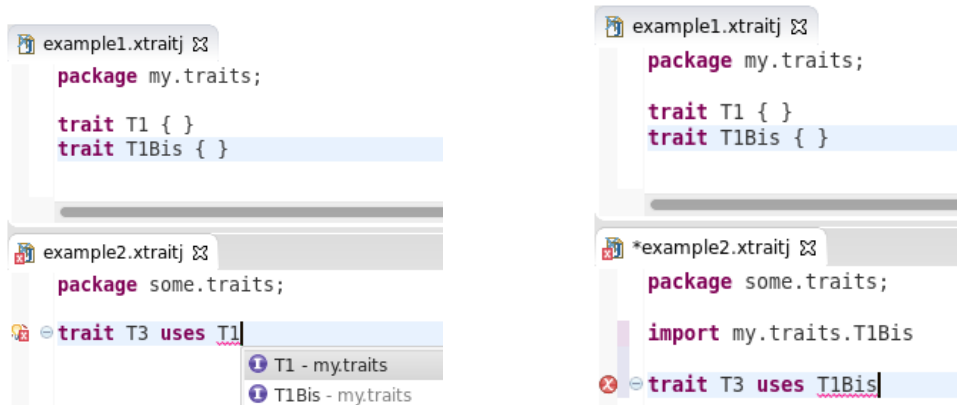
example1.xtraitj

package my.traits;

trait T1 { }
trait T1Bis { }

example2.xtraitj

package some.traits;

trait T3 uses T1

T1 - my.traits
T1Bis - my.traits

example1.xtraitj

package my.traits;

trait T1 { }
trait T1Bis { }

*example2.xtraitj

package some.traits;

import my.traits.T1Bis

trait T3 uses T1Bis